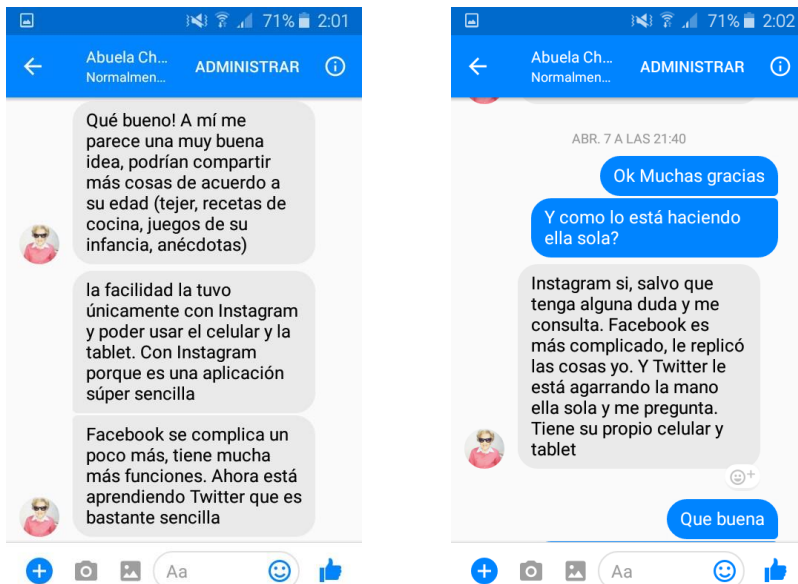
71% 2:01

Abuela Ch...
Normalmen...
ADMINISTRAR

Qué bueno! A mí me parece una muy buena idea, podrían compartir más cosas de acuerdo a su edad (tejer, recetas de cocina, juegos de su infancia, anécdotas)

la facilidad la tuvo únicamente con Instagram y poder usar el celular y la tablet. Con Instagram porque es una aplicación súper sencilla

Facebook se complica un poco más, tiene mucha más funciones. Ahora está aprendiendo Twitter que es bastante sencilla

Aa

71% 2:02

Abuela Ch...
Normalmen...
ADMINISTRAR

ABR. 7 A LAS 21:40

Ok Muchas gracias

Y como lo está haciendo ella sola?

Instagram si, salvo que tenga alguna duda y me consulta. Facebook es más complicado, le replicó las cosas yo. Y Twitter le está agarrando la mano ella sola y me pregunta. Tiene su propio celular y tablet

Que buena

Aa